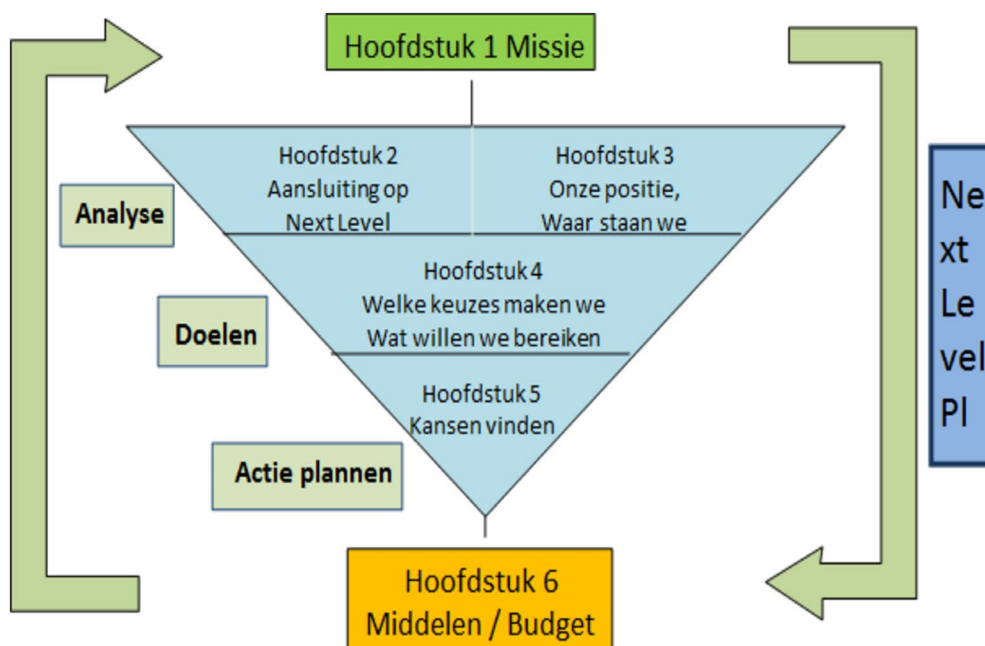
Hoofdstuk 1 Missie

Hoofdstuk 2
Aansluiting op
Next Level

Hoofdstuk 3
Onze positie,
Waar staan we

Analyse

Hoofdstuk 4
Welke keuzes maken we
Wat willen we bereiken

Doelen

Hoofdstuk 5
Kansen vinden

Actie plannen

Hoofdstuk 6
Middelen / Budget

Ne
xt
Le
vel
Pl